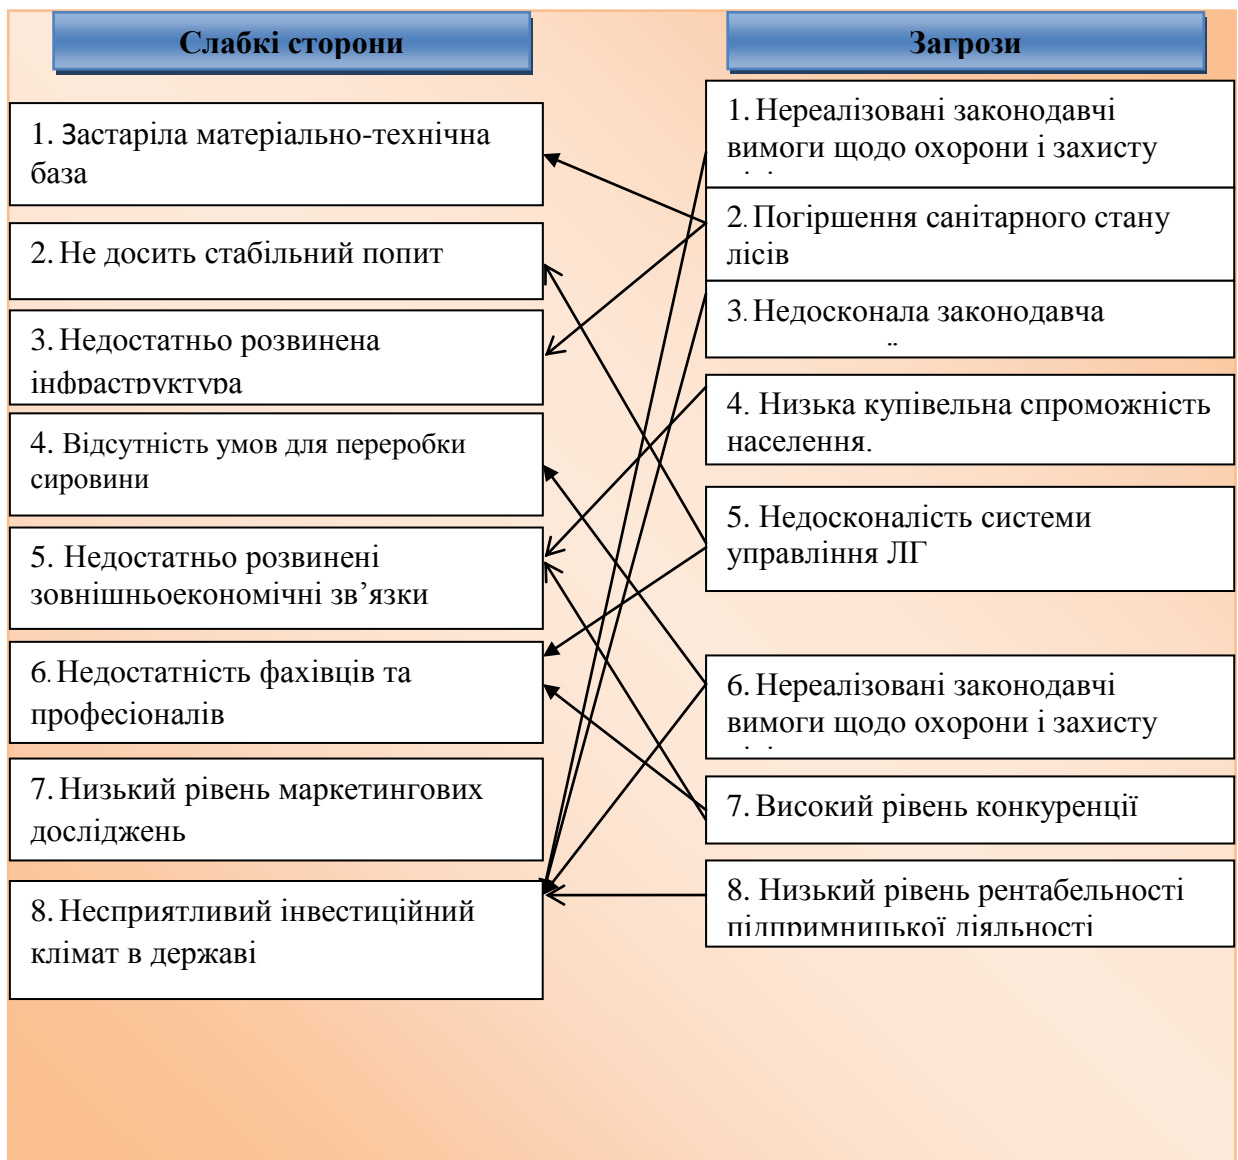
Слабкі сторони

1. Застаріла матеріально-технічна база

2. Не досить стабільний попит

3. Недостатньо розвинена інфраструктура

4. Відсутність умов для переробки сировини

5. Недостатньо розвинені зовнішньоекономічні зв'язки

6. Недостатність фахівців та професіоналів

7. Низький рівень маркетингових досліджень

8. Несприятливий інвестиційний клімат в державі

Загрози

1. Нереалізовані законодавчі вимоги щодо охорони і захисту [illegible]

2. Погіршення санітарного стану лісів

3. Недосконала законодавча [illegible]

4. Низька купівельна спроможність населення.

5. Недосконалість системи управління ЛГ

6. Нереалізовані законодавчі вимоги щодо охорони і захисту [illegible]

7. Високий рівень конкуренції

8. Низький рівень рентабельності підприємницької діяльності